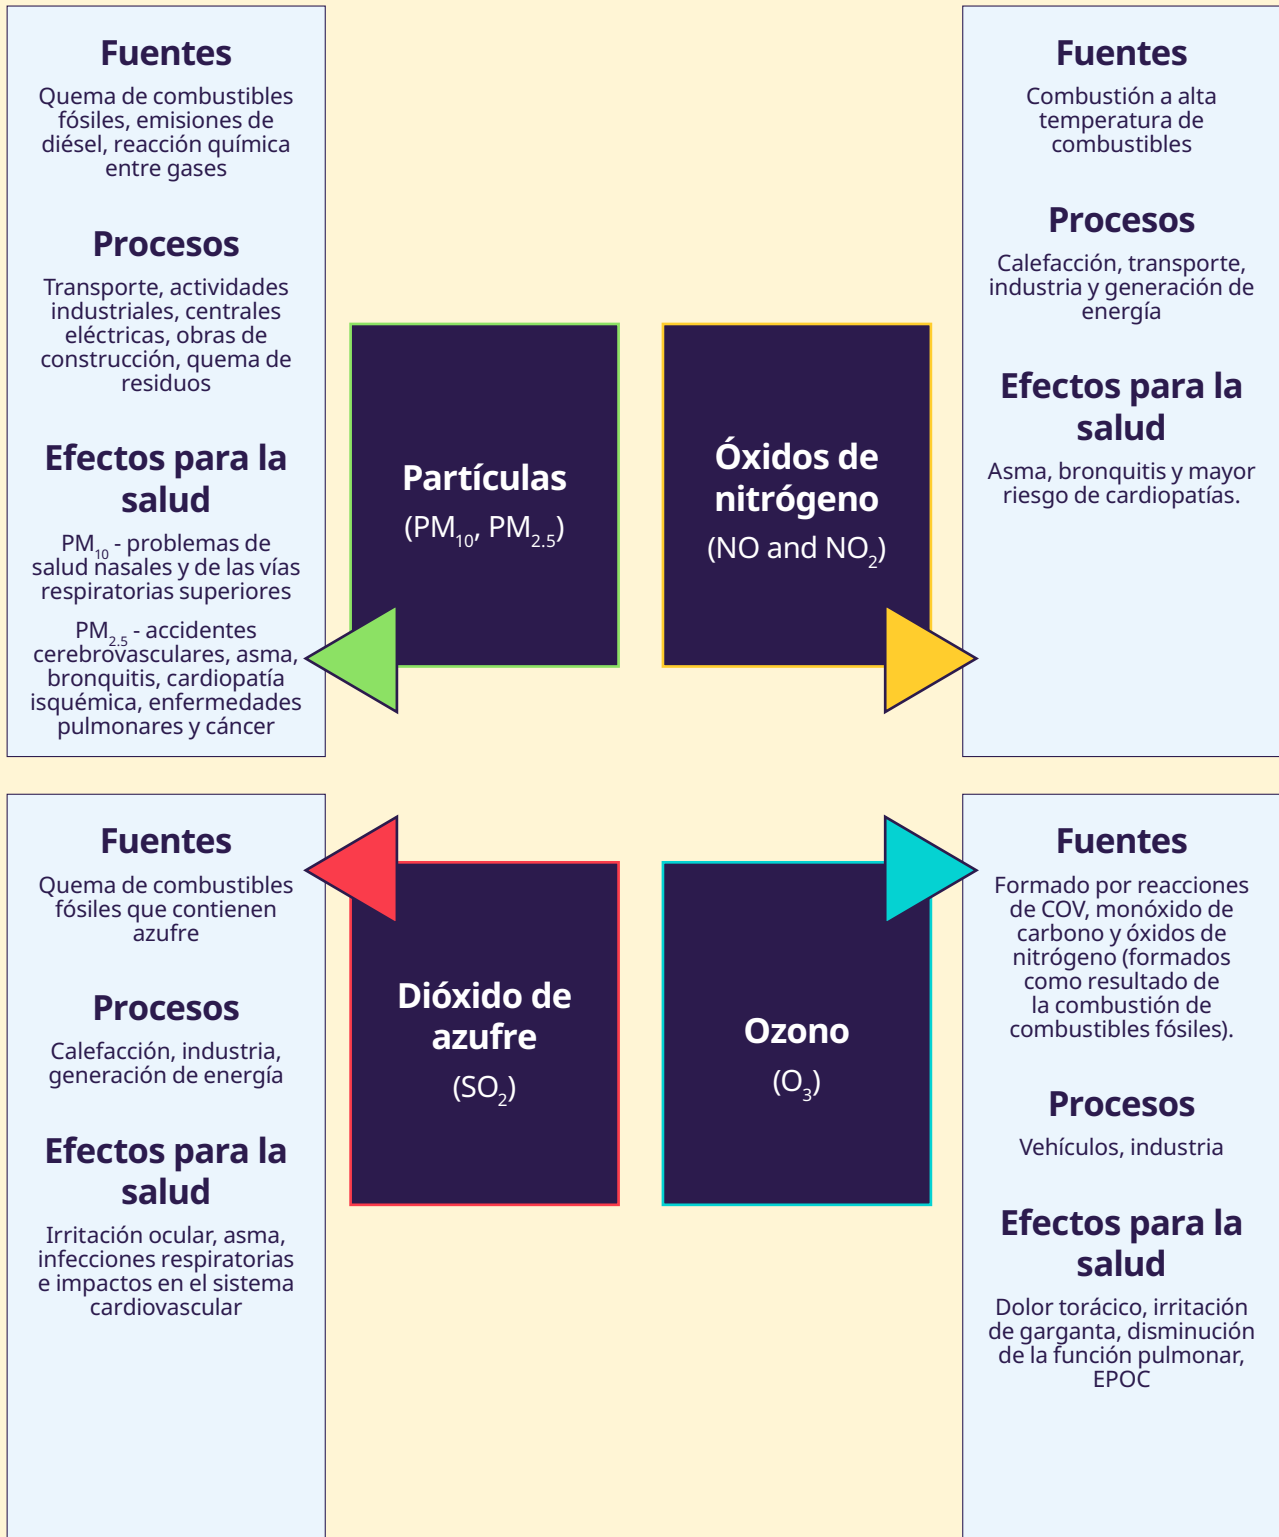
Fuentes

Quema de combustibles fósiles, emisiones de diésel, reacción química entre gases

Procesos

Transporte, actividades industriales, centrales eléctricas, obras de construcción, quema de residuos

Efectos para la salud

$PM_{10}$ - problemas de salud nasales y de las vías respiratorias superiores

$PM_{2.5}$ - accidentes cerebrovasculares, asma, bronquitis, cardiopatía isquémica, enfermedades pulmonares y cáncer

Partículas
($PM_{10}$, $PM_{2.5}$)

Óxidos de nitrógeno
(NO and $NO_2$)

Fuentes

Combustión a alta temperatura de combustibles

Procesos

Calefacción, transporte, industria y generación de energía

Efectos para la salud

Asma, bronquitis y mayor riesgo de cardiopatías.

Fuentes

Quema de combustibles fósiles que contienen azufre

Procesos

Calefacción, industria, generación de energía

Efectos para la salud

Irritación ocular, asma, infecciones respiratorias e impactos en el sistema cardiovascular

Dióxido de azufre
($SO_2$)

Ozono
($O_3$)

Fuentes

Formado por reacciones de COV, monóxido de carbono y óxidos de nitrógeno (formados como resultado de la combustión de combustibles fósiles).

Procesos

Vehículos, industria

Efectos para la salud

Dolor torácico, irritación de garganta, disminución de la función pulmonar, EPOC